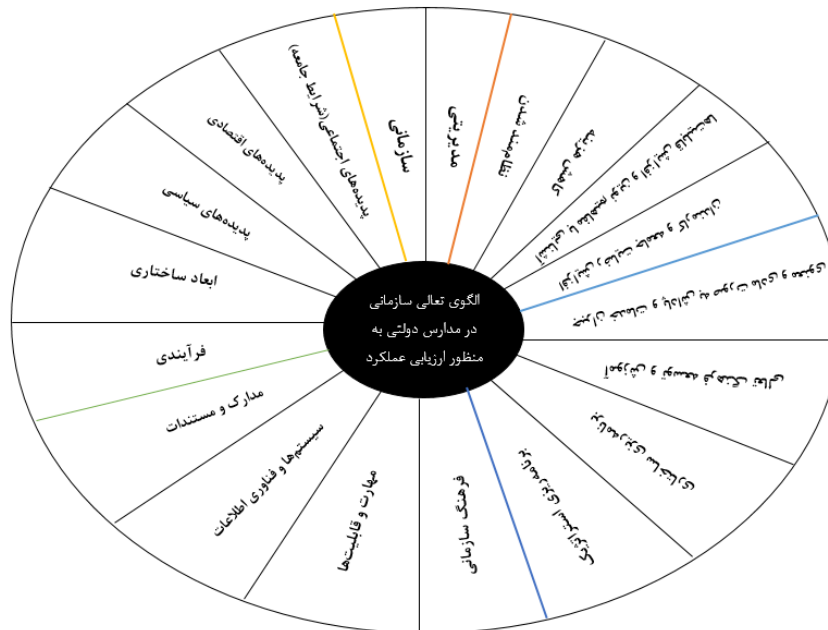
الگوی تعالی سازمانی در مدارس دولتی به منظور ارزیابی عملکرد

ابعاد ساختاری

پدیده‌های سیاسی

پدیده‌های اقتصادی

پدیده‌های اجتماعی (شرایط جامعه)

سازمانی

مدیریتی

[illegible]

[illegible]

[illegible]

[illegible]

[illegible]

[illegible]

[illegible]

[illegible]

فرهنگ سازمانی

مهارت و قابلیت‌ها

سیستم‌ها و فناوری اطلاعات

مدارک و مستندات

فرآیندی